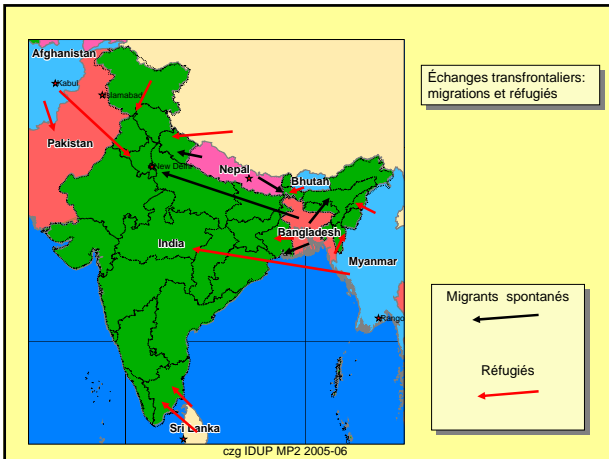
Afghanistan
Kabul
Islamabad
Pakistan
New Delhi
Nepal
Bhutan
India
Bangladesh
Myanmar
Rango
Sri Lanka

Échanges transfrontaliers: migrations et réfugiés

Migrants spontanés

Réfugiés

czg IDUP MP2 2005-06